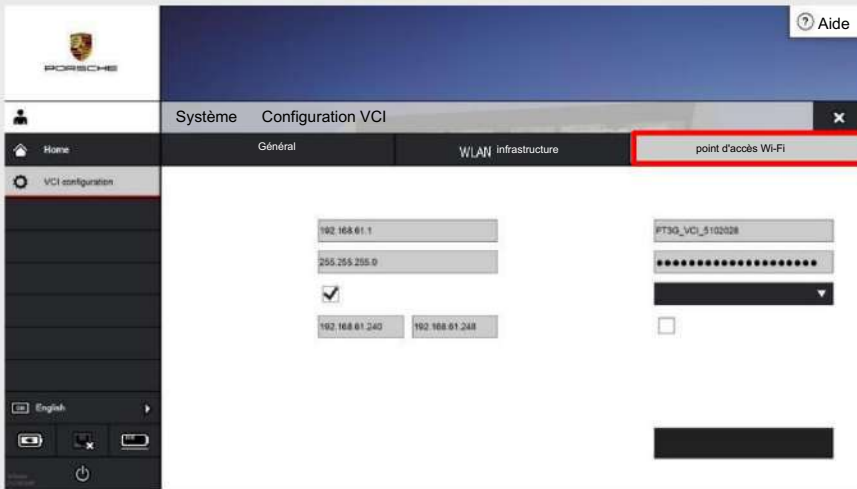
PORSCHE

Aide

Système Configuration VCI

Home

VCI configuration

Général

WLAN infrastructure

point d'accès Wi-Fi

192.168.61.1

255.255.255.0

192.168.61.240

192.168.61.248

PT3G_VCI_5102028

•••••••••••••••••••••

English